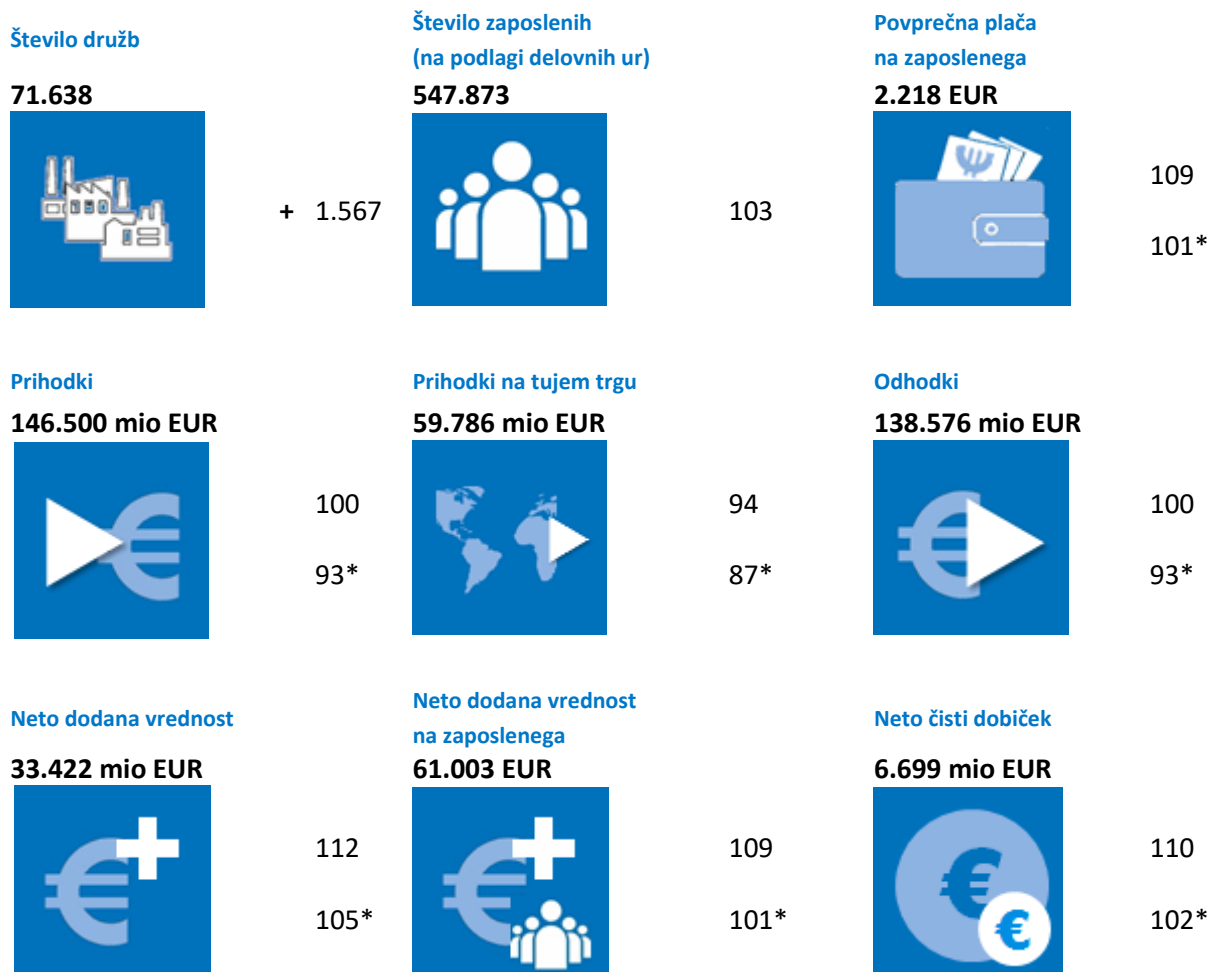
Število družb

71.638

+ 1.567

Število zaposlenih (na podlagi delovnih ur)

547.873

103

Povprečna plača na zaposlenega

2.218 EUR

109

101*

Prihodki

146.500 mio EUR

100

93*

Prihodki na tujem trgu

59.786 mio EUR

94

87*

Odhodki

138.576 mio EUR

100

93*

Neto dodana vrednost

33.422 mio EUR

112

105*

Neto dodana vrednost na zaposlenega

61.003 EUR

109

101*

Neto čisti dobiček

6.699 mio EUR

110

102*